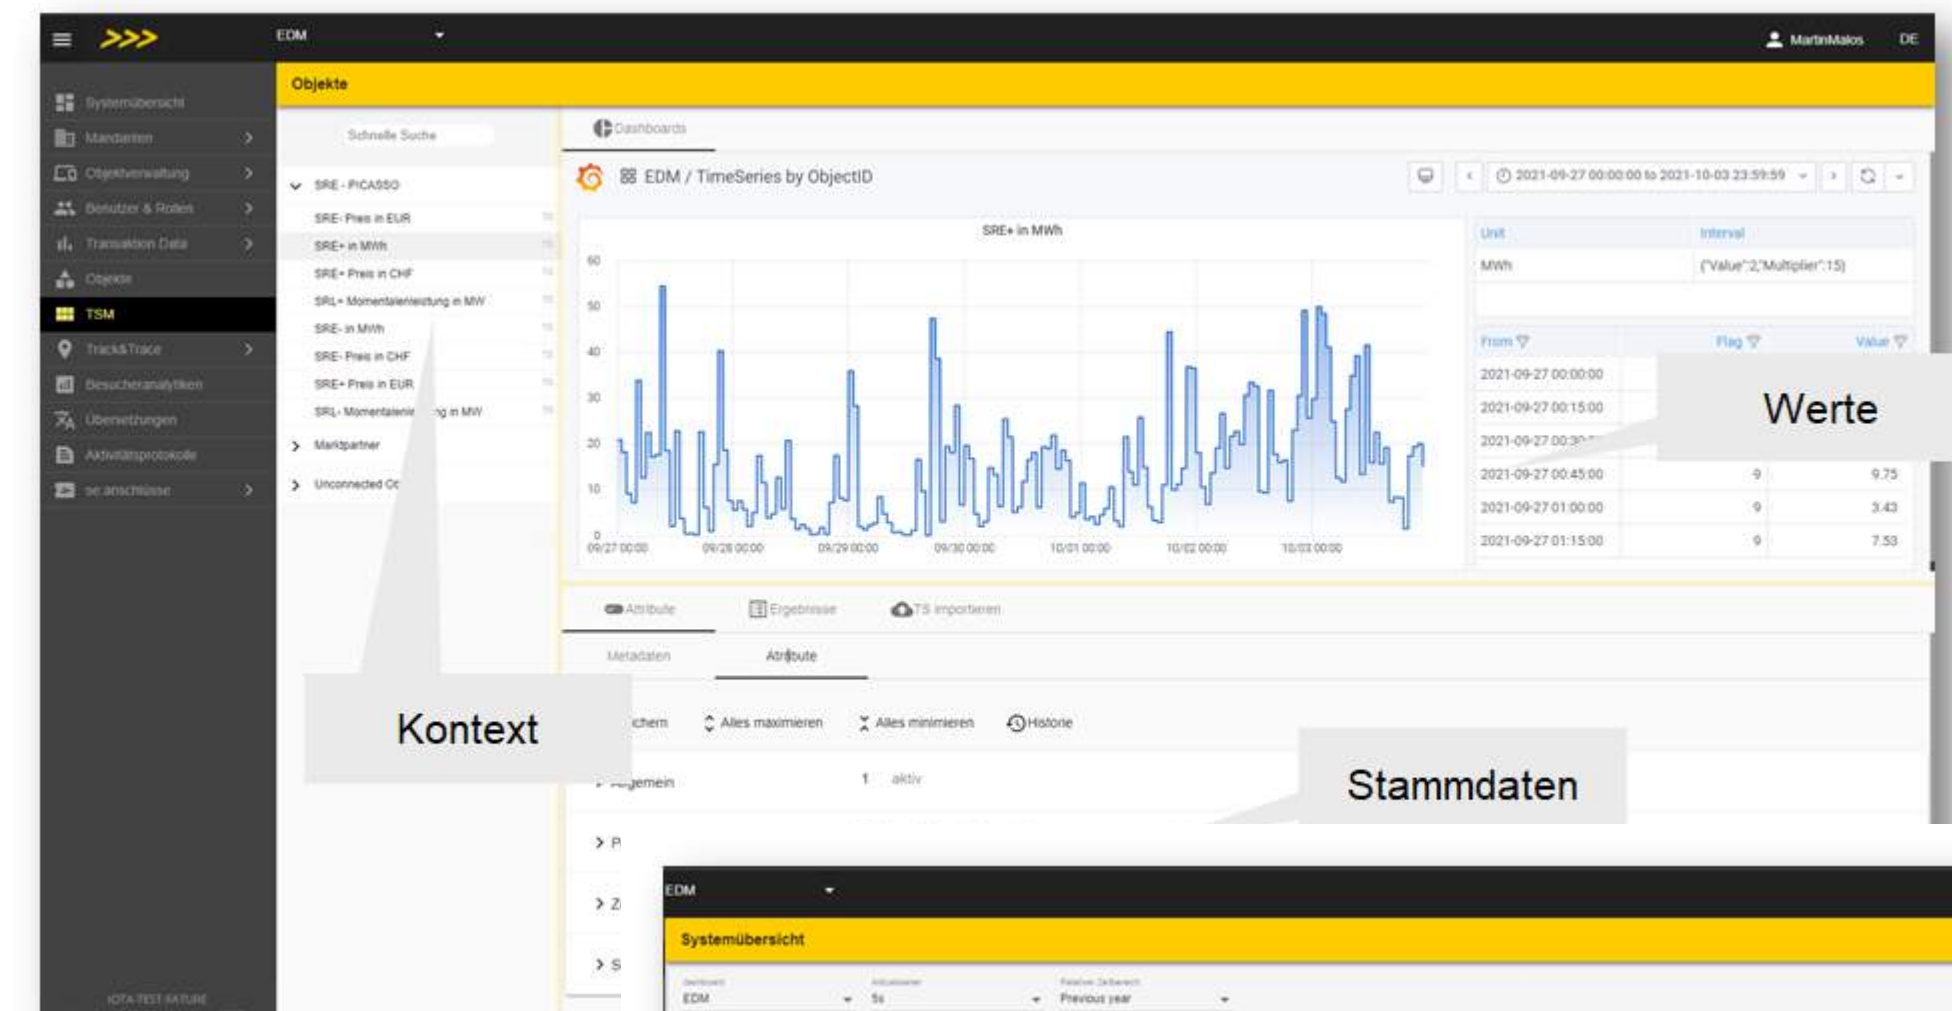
EDM
MartinMalos DE

Systemübersicht
Mandanten
Objektverwaltung
Benutzer & Rollen
Transaction Data
Objekte
TSM
Track&Trace
Besucheranalytiken
Übersetzungen
Aktivitätsprotokolle
se anschlüsse
IOTA TEST FATURE

Objekte

Schnelle Suche

SRE - PICASSO
SRE- Preis in EUR
SRE+ in MWh
SRE+ Preis in CHF
SRL+ Momentanleistung in MW
SRE- in MWh
SRE- Preis in CHF
SRE+ Preis in EUR
SRL- Momentanle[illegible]g in MW
Marktpartner
Unconnected O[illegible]

Dashboards

EDM / TimeSeries by ObjectID

2021-09-27 00:00:00 to 2021-10-03 23:59:59

SRE+ in MWh

60
50
40
30
20
10
0
09/27 00:00
09/28 00:00
09/29 00:00
09/30 00:00
10/01 00:00
10/02 00:00
10/03 00:00

| Unit | Interval |
|---|---|
| MWh | {"Value":2,"Multiplier":15} |

| From | Flag | Value |
|---|---|---|
| 2021-09-27 00:00:00 | | |
| 2021-09-27 00:15:00 | | |
| 2021-09-27 00:3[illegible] | | |
| 2021-09-27 00:45:00 | 9 | 9.75 |
| 2021-09-27 01:00:00 | 9 | 3.43 |
| 2021-09-27 01:15:00 | 9 | 7.53 |

Werte

Attribute
Ergebnisse
TS importieren

Metadaten
Attribute

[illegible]chern
Alles maximieren
Alles minimieren
Historie

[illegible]gemein
1 aktiv
P
Z
S

Kontext

Stammdaten

EDM
Systemübersicht
EDM
5s
Previous year